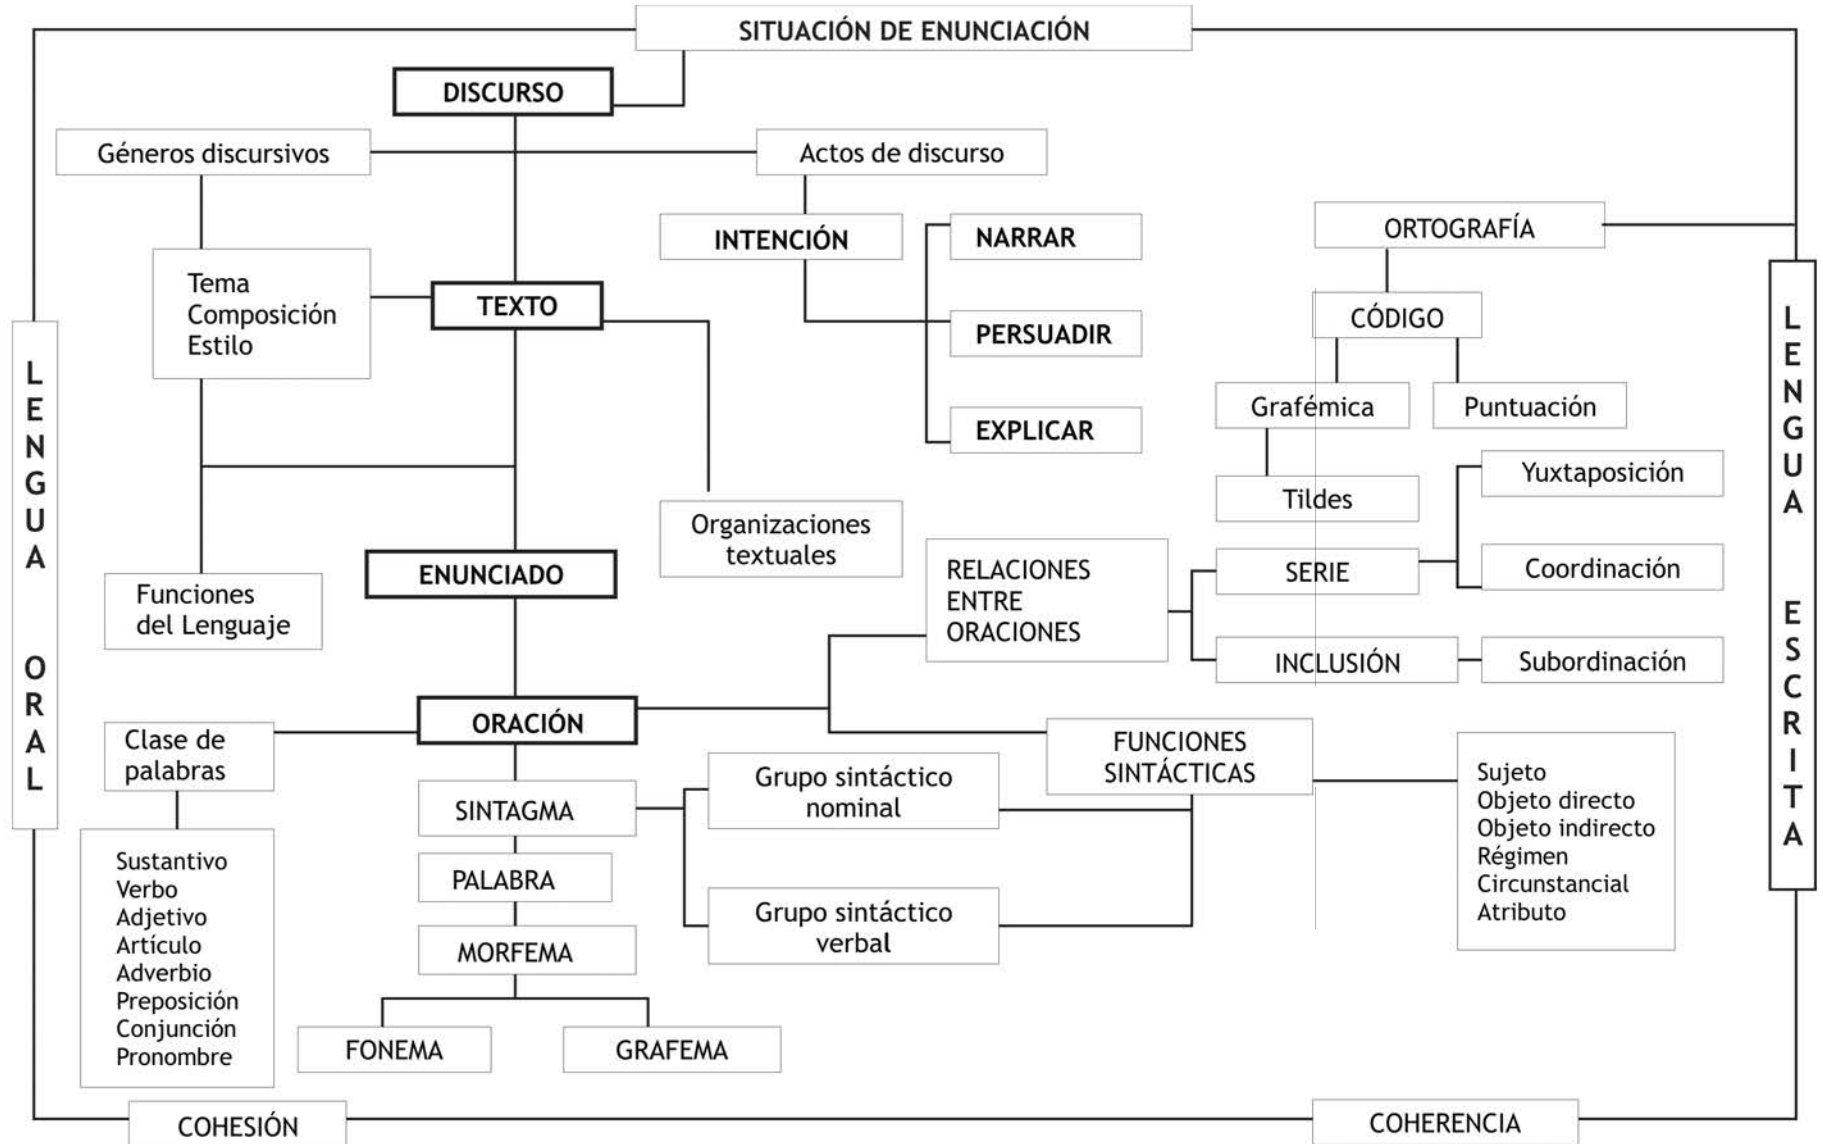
SITUACIÓN DE ENUNCIACIÓN

DISCURSO

Géneros discursivos

Actos de discurso

INTENCIÓN

NARRAR

PERSUADIR

EXPLICAR

ORTOGRAFÍA

CÓDIGO

Grafémica

Puntuación

Tildes

Tema
Composición
Estilo

TEXTO

LENGUA ORAL

LENGUA ESCRITA

Organizaciones textuales

ENUNCIADO

Funciones del Lenguaje

RELACIONES ENTRE ORACIONES

SERIE

Yuxtaposición

Coordinación

INCLUSIÓN

Subordinación

ORACIÓN

Clase de palabras

FUNCIONES SINTÁCTICAS

Sujeto
Objeto directo
Objeto indirecto
Régimen
Circunstancial
Atributo

SINTAGMA

Grupo sintáctico nominal

PALABRA

Grupo sintáctico verbal

MORFEMA

Sustantivo
Verbo
Adjetivo
Artículo
Adverbio
Preposición
Conjunción
Pronombre

FONEMA

GRAFEMA

COHESIÓN

COHERENCIA